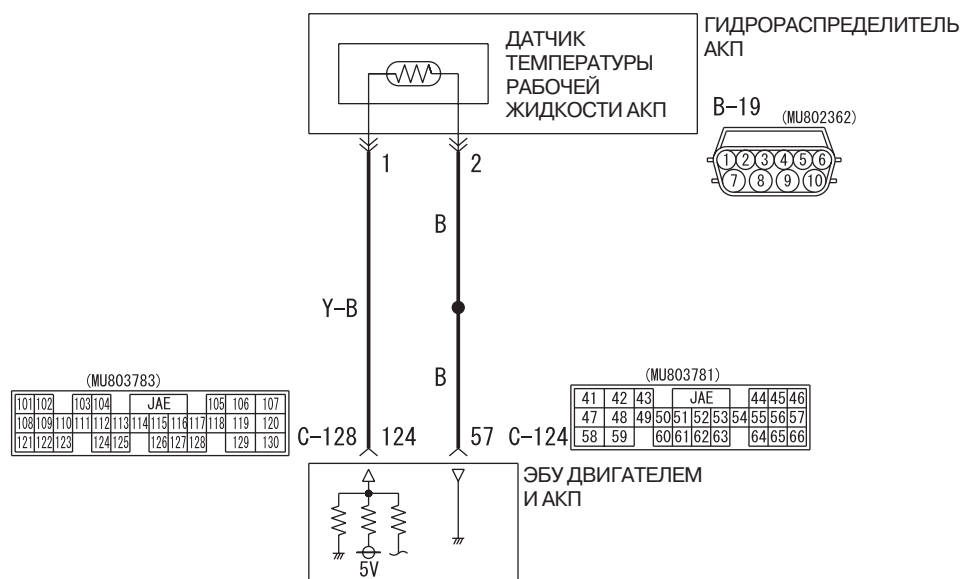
ДАТЧИК ТЕМПЕРАТУРЫ РАБОЧЕЙ ЖИДКОСТИ АКП

ГИДРОРАСПРЕДЕЛИТЕЛЬ АКП

B-19 (MU802362)

1 2 3 4 5 6
7 8 9 10

1

2

B

Y-B

B

(MU803783)

| 101 | 102 | | 103 | 104 | | JAE | | | | 105 | 106 | 107 |
|---|---|---|---|---|---|---|---|---|---|---|---|---|
| 108 | 109 | 110 | 111 | 112 | 113 | 114 | 115 | 116 | 117 | 118 | 119 | 120 |
| 121 | 122 | 123 | | 124 | 125 | | 126 | 127 | 128 | | 129 | 130 |

C-128 124

57 C-124

(MU803781)

| 41 | 42 | 43 | | | JAE | | | 44 | 45 | 46 |
|---|---|---|---|---|---|---|---|---|---|---|
| 47 | 48 | 49 | 50 | 51 | 52 | 53 | 54 | 55 | 56 | 57 |
| 58 | 59 | | 60 | 61 | 62 | 63 | | 64 | 65 | 66 |

ЭБУ ДВИГАТЕЛЕМ И АКП

5V